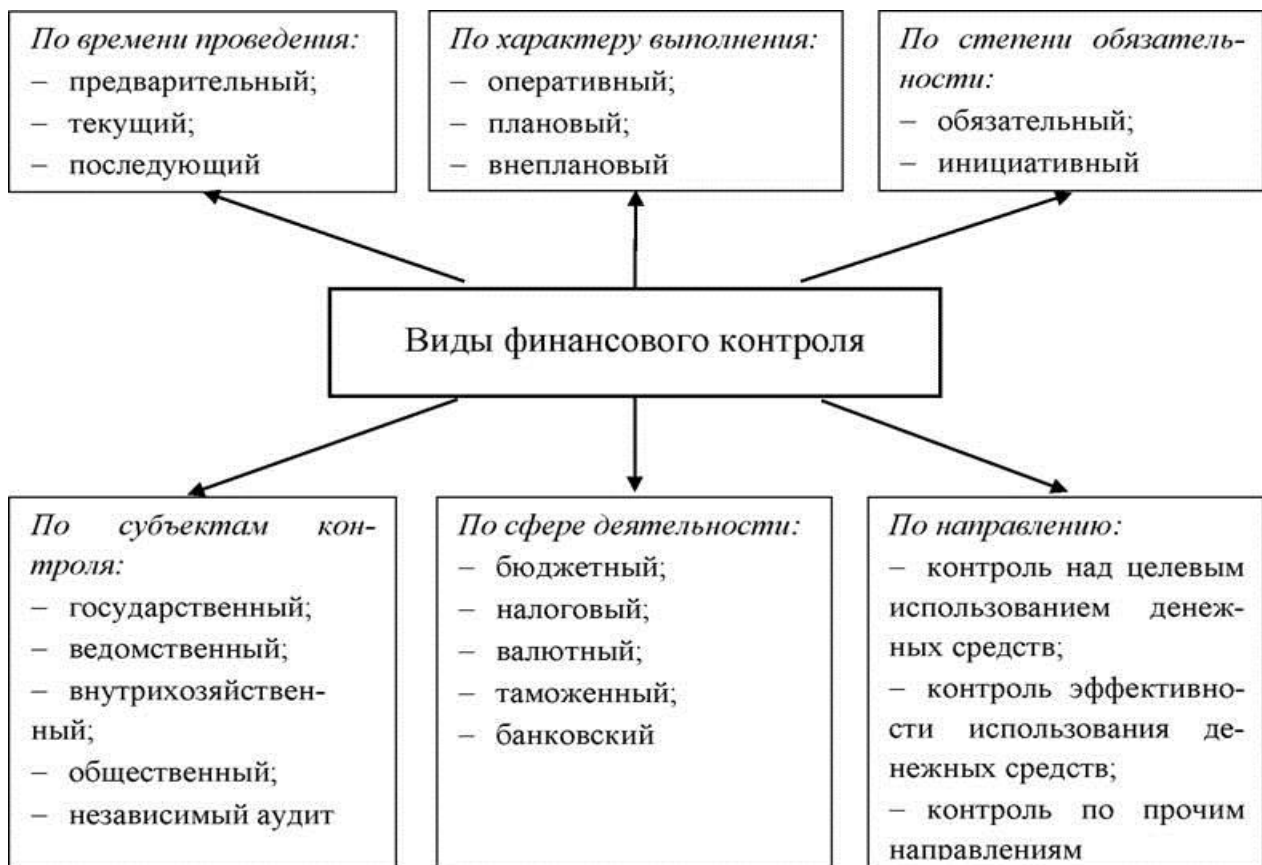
По времени проведения:
– предварительный;
– текущий;
– последующий

По характеру выполнения:
– оперативный;
– плановый;
– внеплановый

По степени обязательности:
– обязательный;
– инициативный

Виды финансового контроля

По субъектам контроля:
– государственный;
– ведомственный;
– внутрихозяйственный;
– общественный;
– независимый аудит

По сфере деятельности:
– бюджетный;
– налоговый;
– валютный;
– таможенный;
– банковский

По направлению:
– контроль над целевым использованием денежных средств;
– контроль эффективности использования денежных средств;
– контроль по прочим направлениям